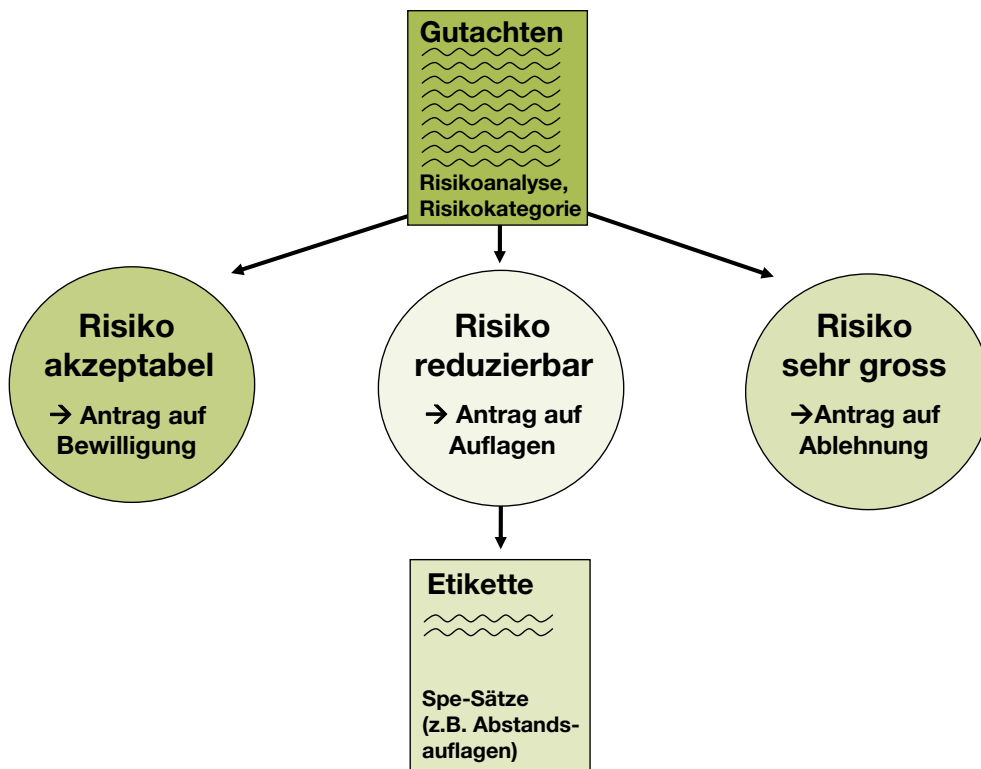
Gutachten

Risikoanalyse, Risikokategorie

Risiko akzeptabel

→ Antrag auf Bewilligung

Risiko reduzierbar

→ Antrag auf Auflagen

Risiko sehr gross

→Antrag auf Ablehnung

Etikette

Spe-Sätze (z.B. Abstandsauflagen)